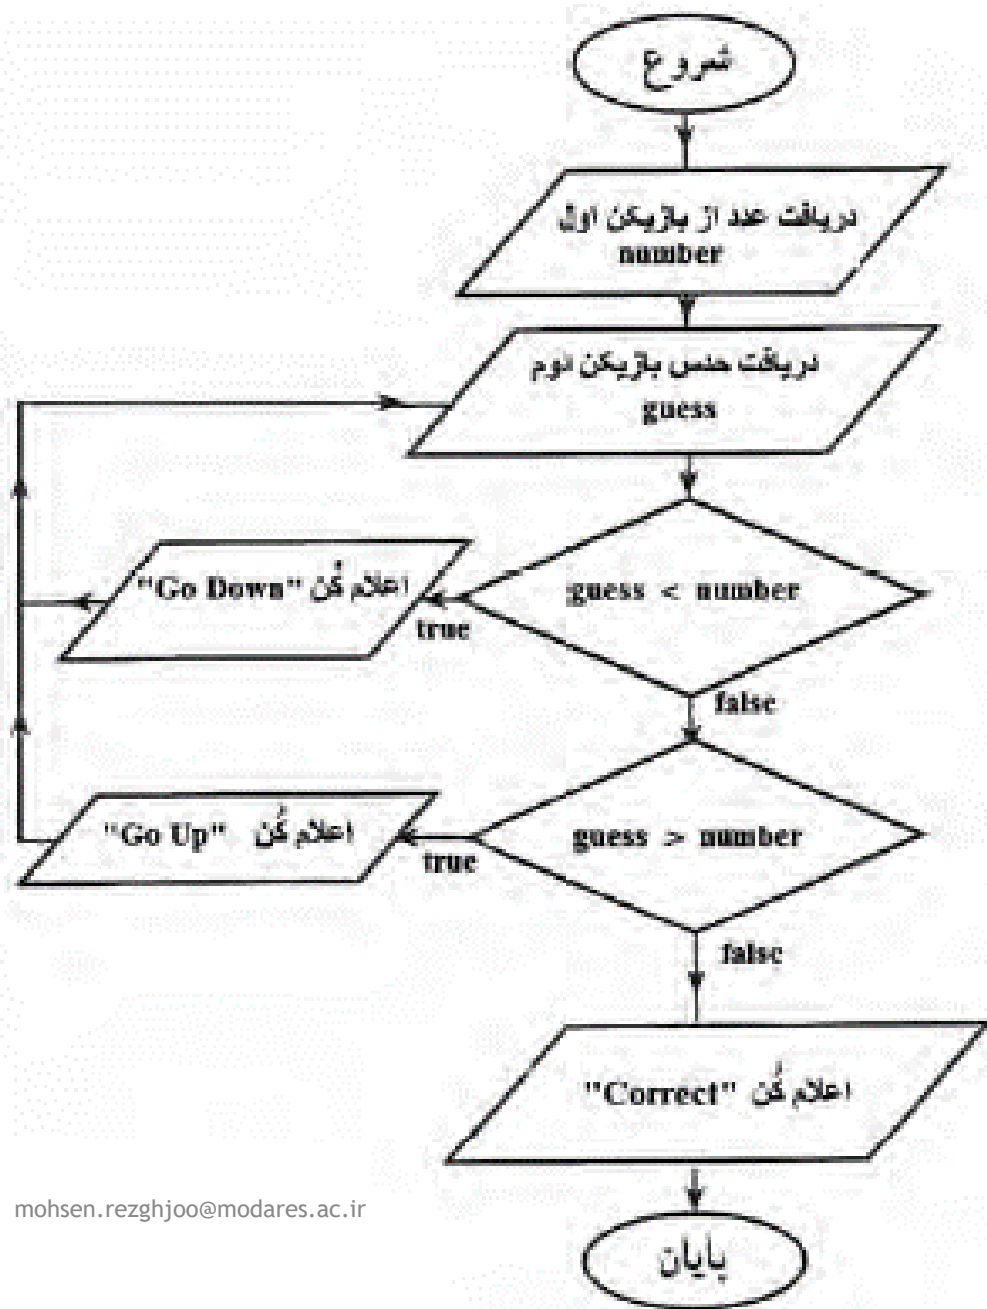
شروع

دریافت عدد از بازیکن اول
number

دریافت حدس بازیکن دوم
guess

guess < number

"Go Down" اعلام کُن

true

false

guess > number

"Go Up" اعلام کُن

true

false

"Correct" اعلام کُن

mohsen.rezghjoo@modares.ac.ir

پایان